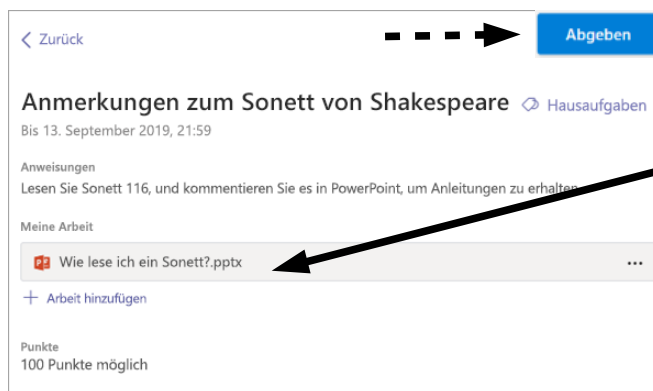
< Zurück

Abgeben

Anmerkungen zum Sonett von Shakespeare Hausaufgaben

Bis 13. September 2019, 21:59

Anweisungen

Lesen Sie Sonett 116, und kommentieren Sie es in PowerPoint, um Anleitungen zu erhalten

Meine Arbeit

Wie lese ich ein Sonett?.pptx ...

+ Arbeit hinzufügen

Punkte

100 Punkte möglich